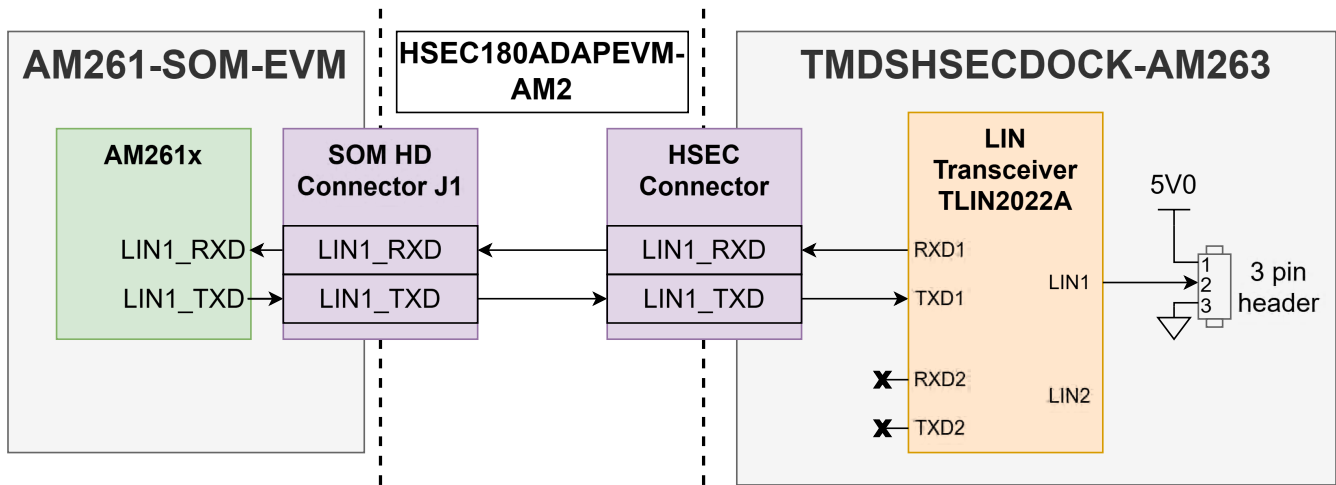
AM261-SOM-EVM

HSEC180ADAPEVM-AM2

TMDSHSECDOCK-AM263

AM261x

LIN1_RXD

LIN1_TXD

SOM HD Connector J1

LIN1_RXD

LIN1_TXD

HSEC Connector

LIN1_RXD

LIN1_TXD

LIN Transceiver TLIN2022A

RXD1

TXD1

RXD2

TXD2

LIN1

LIN2

5V0

1
2
3

3 pin header